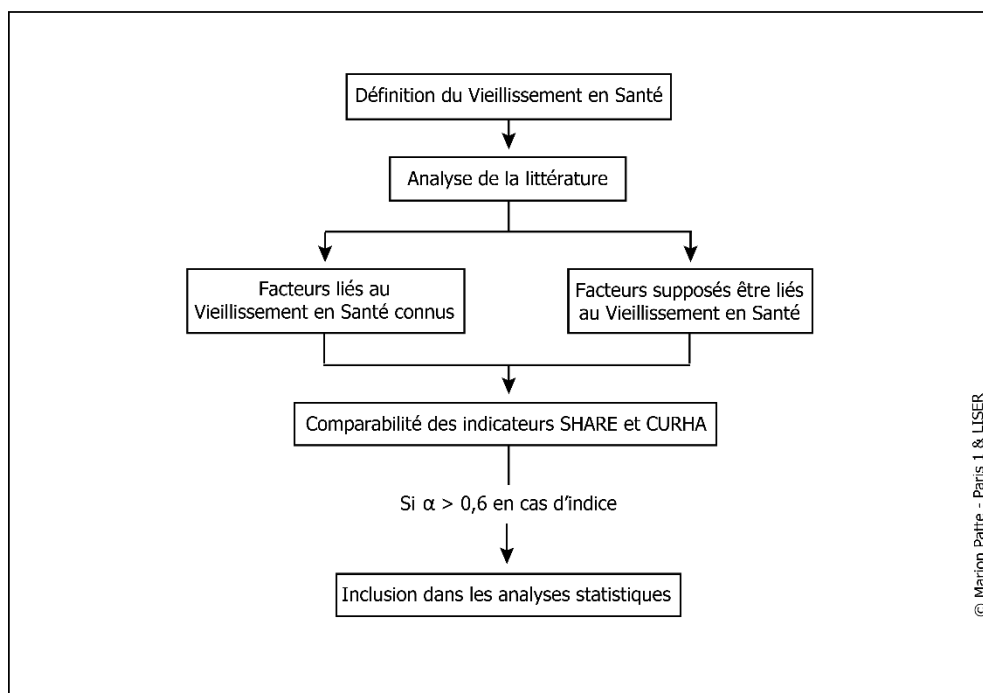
Définition du Vieillissement en Santé

Analyse de la littérature

Facteurs liés au Vieillissement en Santé connus

Facteurs supposés être liés au Vieillissement en Santé

Comparabilité des indicateurs SHARE et CURHA

Si $\alpha > 0,6$ en cas d'indice

Inclusion dans les analyses statistiques

© Marion Patte - Paris 1 & LISER